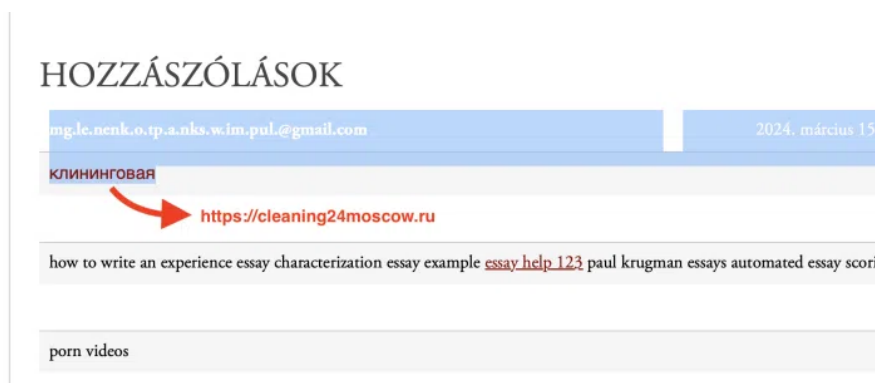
HOZZÁSZÓLÁSOK

mg.le.nenk.o.tp.a.nks.w.im.pul.@gmail.com

2024. március 15

клининговая

https://cleaning24moscow.ru

how to write an experience essay characterization essay example essay help 123 paul krugman essays automated essay scori

porn videos